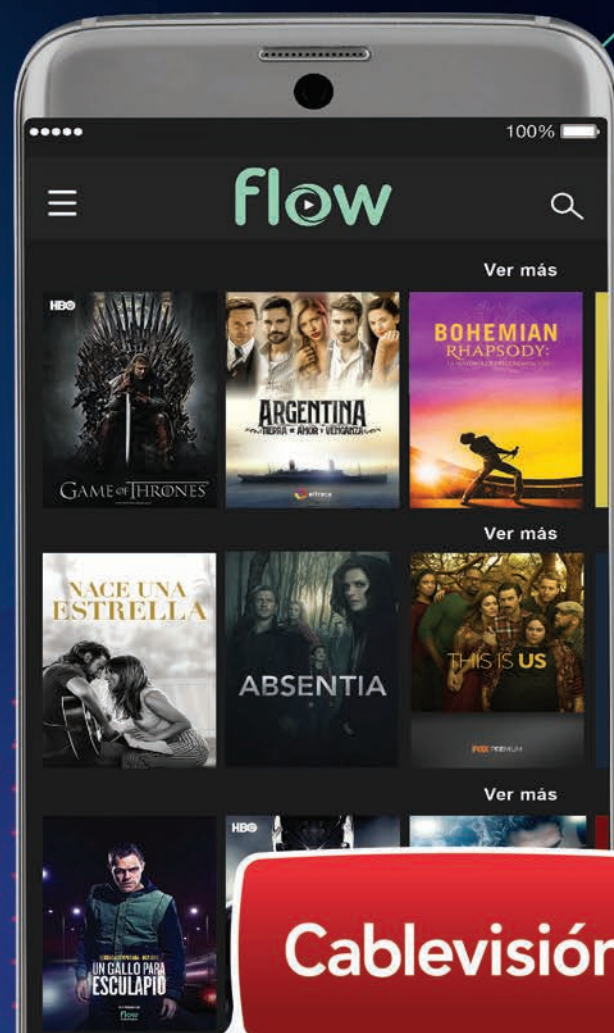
100%

flow

Ver más

HBO

GAME OF THRONES

ARGENTINA TIERRA DE AMOR Y VENGANZA

eltrece

BOHEMIAN RHAPSODY

Ver más

NACE UNA ESTRELLA

ABSENTIA

THIS IS US

FOX PREMIUM

Ver más

HBO

UN GALLO PARA ESCULAPIO

flow

Cablevisión